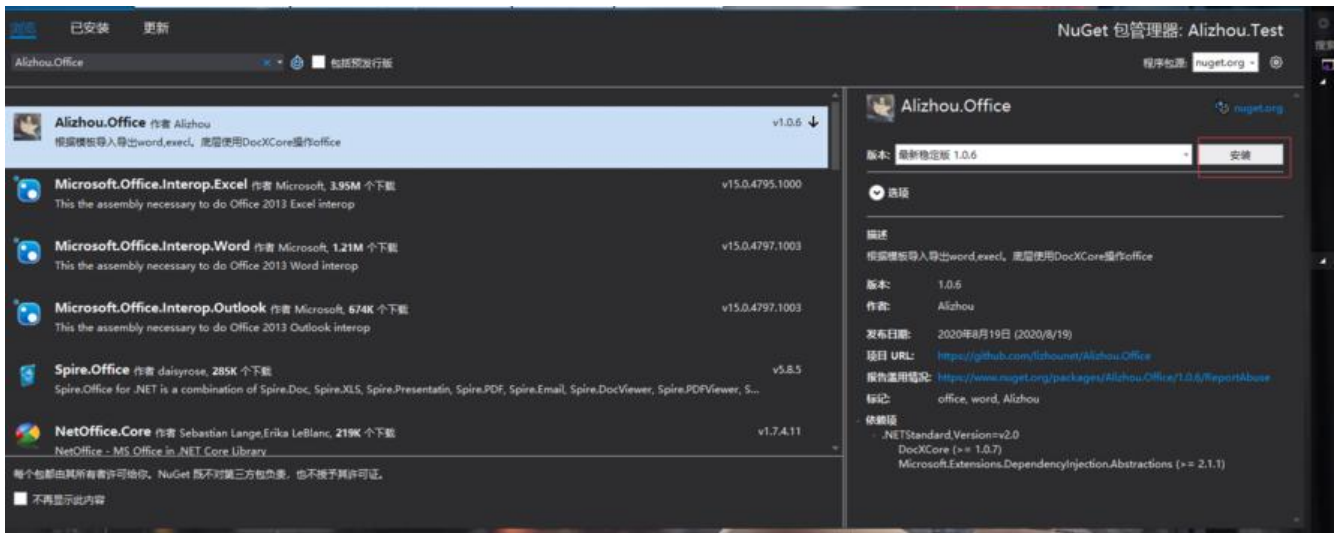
浏览 已安装 更新

NuGet 包管理器: Alizhou.Test

Alizhou.Office × ▾ 包括预发行版

程序包源: nuget.org ▾

Alizhou.Office 作者 Alizhou v1.0.6
根据模板导入导出word,execl。底层使用DocXCore操作office

Microsoft.Office.Interop.Excel 作者 Microsoft, 3.95M 个下载 v15.0.4795.1000
This the assembly necessary to do Office 2013 Excel interop

Microsoft.Office.Interop.Word 作者 Microsoft, 1.21M 个下载 v15.0.4797.1003
This the assembly necessary to do Office 2013 Word interop

Microsoft.Office.Interop.Outlook 作者 Microsoft, 674K 个下载 v15.0.4797.1003
This the assembly necessary to do Office 2013 Outlook interop

Spire.Office 作者 daisyrose, 285K 个下载 v5.8.5
Spire.Office for .NET is a combination of Spire.Doc, Spire.XLS, Spire.Presentatin, Spire.PDF, Spire.Email, Spire.DocViewer, Spire.PDFViewer, S...

NetOffice.Core 作者 Sebastian Lange,Erika LeBlanc, 219K 个下载 v1.7.4.11
NetOffice - MS Office in .NET Core Library

每个包都由其所有者许可给你。NuGet 既不对第三方包负责,也不授予其许可证。

不再显示此内容

Alizhou.Office

nuget.org

版本: 最新稳定版 1.0.6

安装

选项

描述
根据模板导入导出word,execl。底层使用DocXCore操作office

版本: 1.0.6
作者: Alizhou
发布日期: 2020年8月19日 (2020/8/19)
项目 URL: https://github.com/lizhounet/Alizhou.Office
报告滥用情况: https://www.nuget.org/packages/Alizhou.Office/1.0.6/ReportAbuse
标记: office, word, Alizhou

依赖项
.NETStandard,Version=v2.0
DocXCore (>= 1.0.7)
Microsoft.Extensions.DependencyInjection.Abstractions (>= 2.1.1)